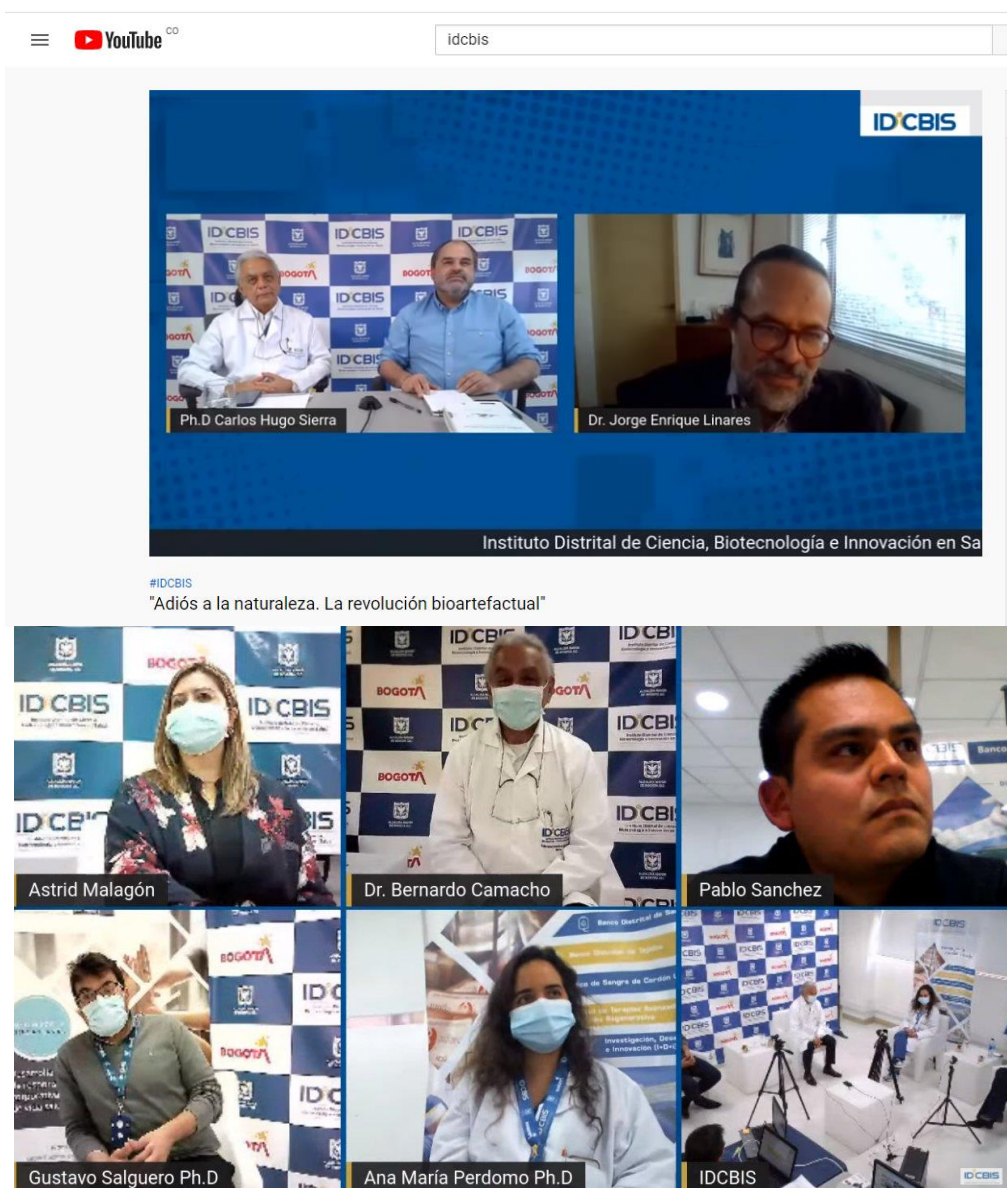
YouTube CO

idcbis

IDCBIS

IDCBIS BOGOTÁ IDCBIS IDCBIS

Ph.D Carlos Hugo Sierra

Dr. Jorge Enrique Linares

Instituto Distrital de Ciencia, Biotecnología e Innovación en Sa

#IDCBIS

"Adiós a la naturaleza. La revolución bioartefactual"

Astrid Malagón

Dr. Bernardo Camacho

Pablo Sanchez

Gustavo Salguero Ph.D

Ana María Perdomo Ph.D

IDCBIS